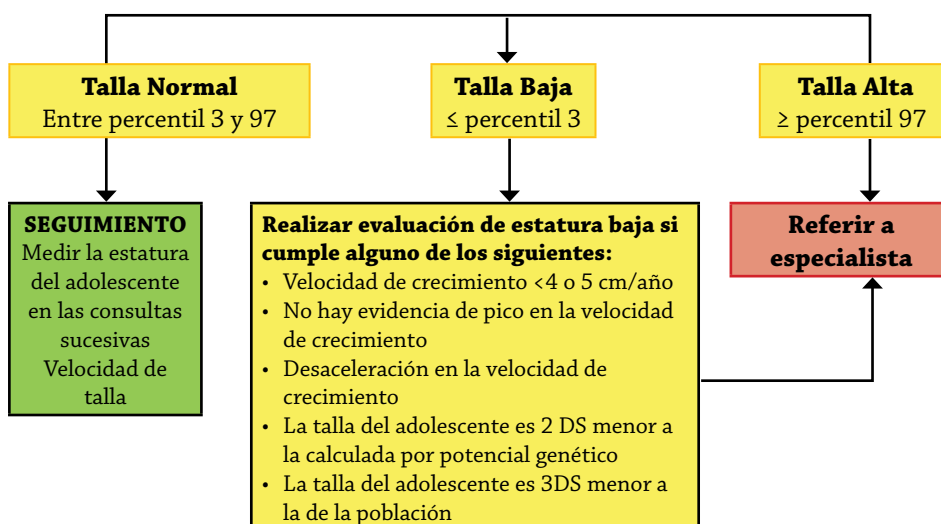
**Talla Normal**
Entre percentil 3 y 97

**Talla Baja**
≤ percentil 3

**Talla Alta**
≥ percentil 97

**SEGUIMIENTO**
Medir la estatura del adolescente en las consultas sucesivas
Velocidad de talla

**Realizar evaluación de estatura baja si cumple alguno de los siguientes:**
• Velocidad de crecimiento <4 o 5 cm/año
• No hay evidencia de pico en la velocidad de crecimiento
• Desaceleración en la velocidad de crecimiento
• La talla del adolescente es 2 DS menor a la calculada por potencial genético
• La talla del adolescente es 3DS menor a la de la población

**Referir a especialista**